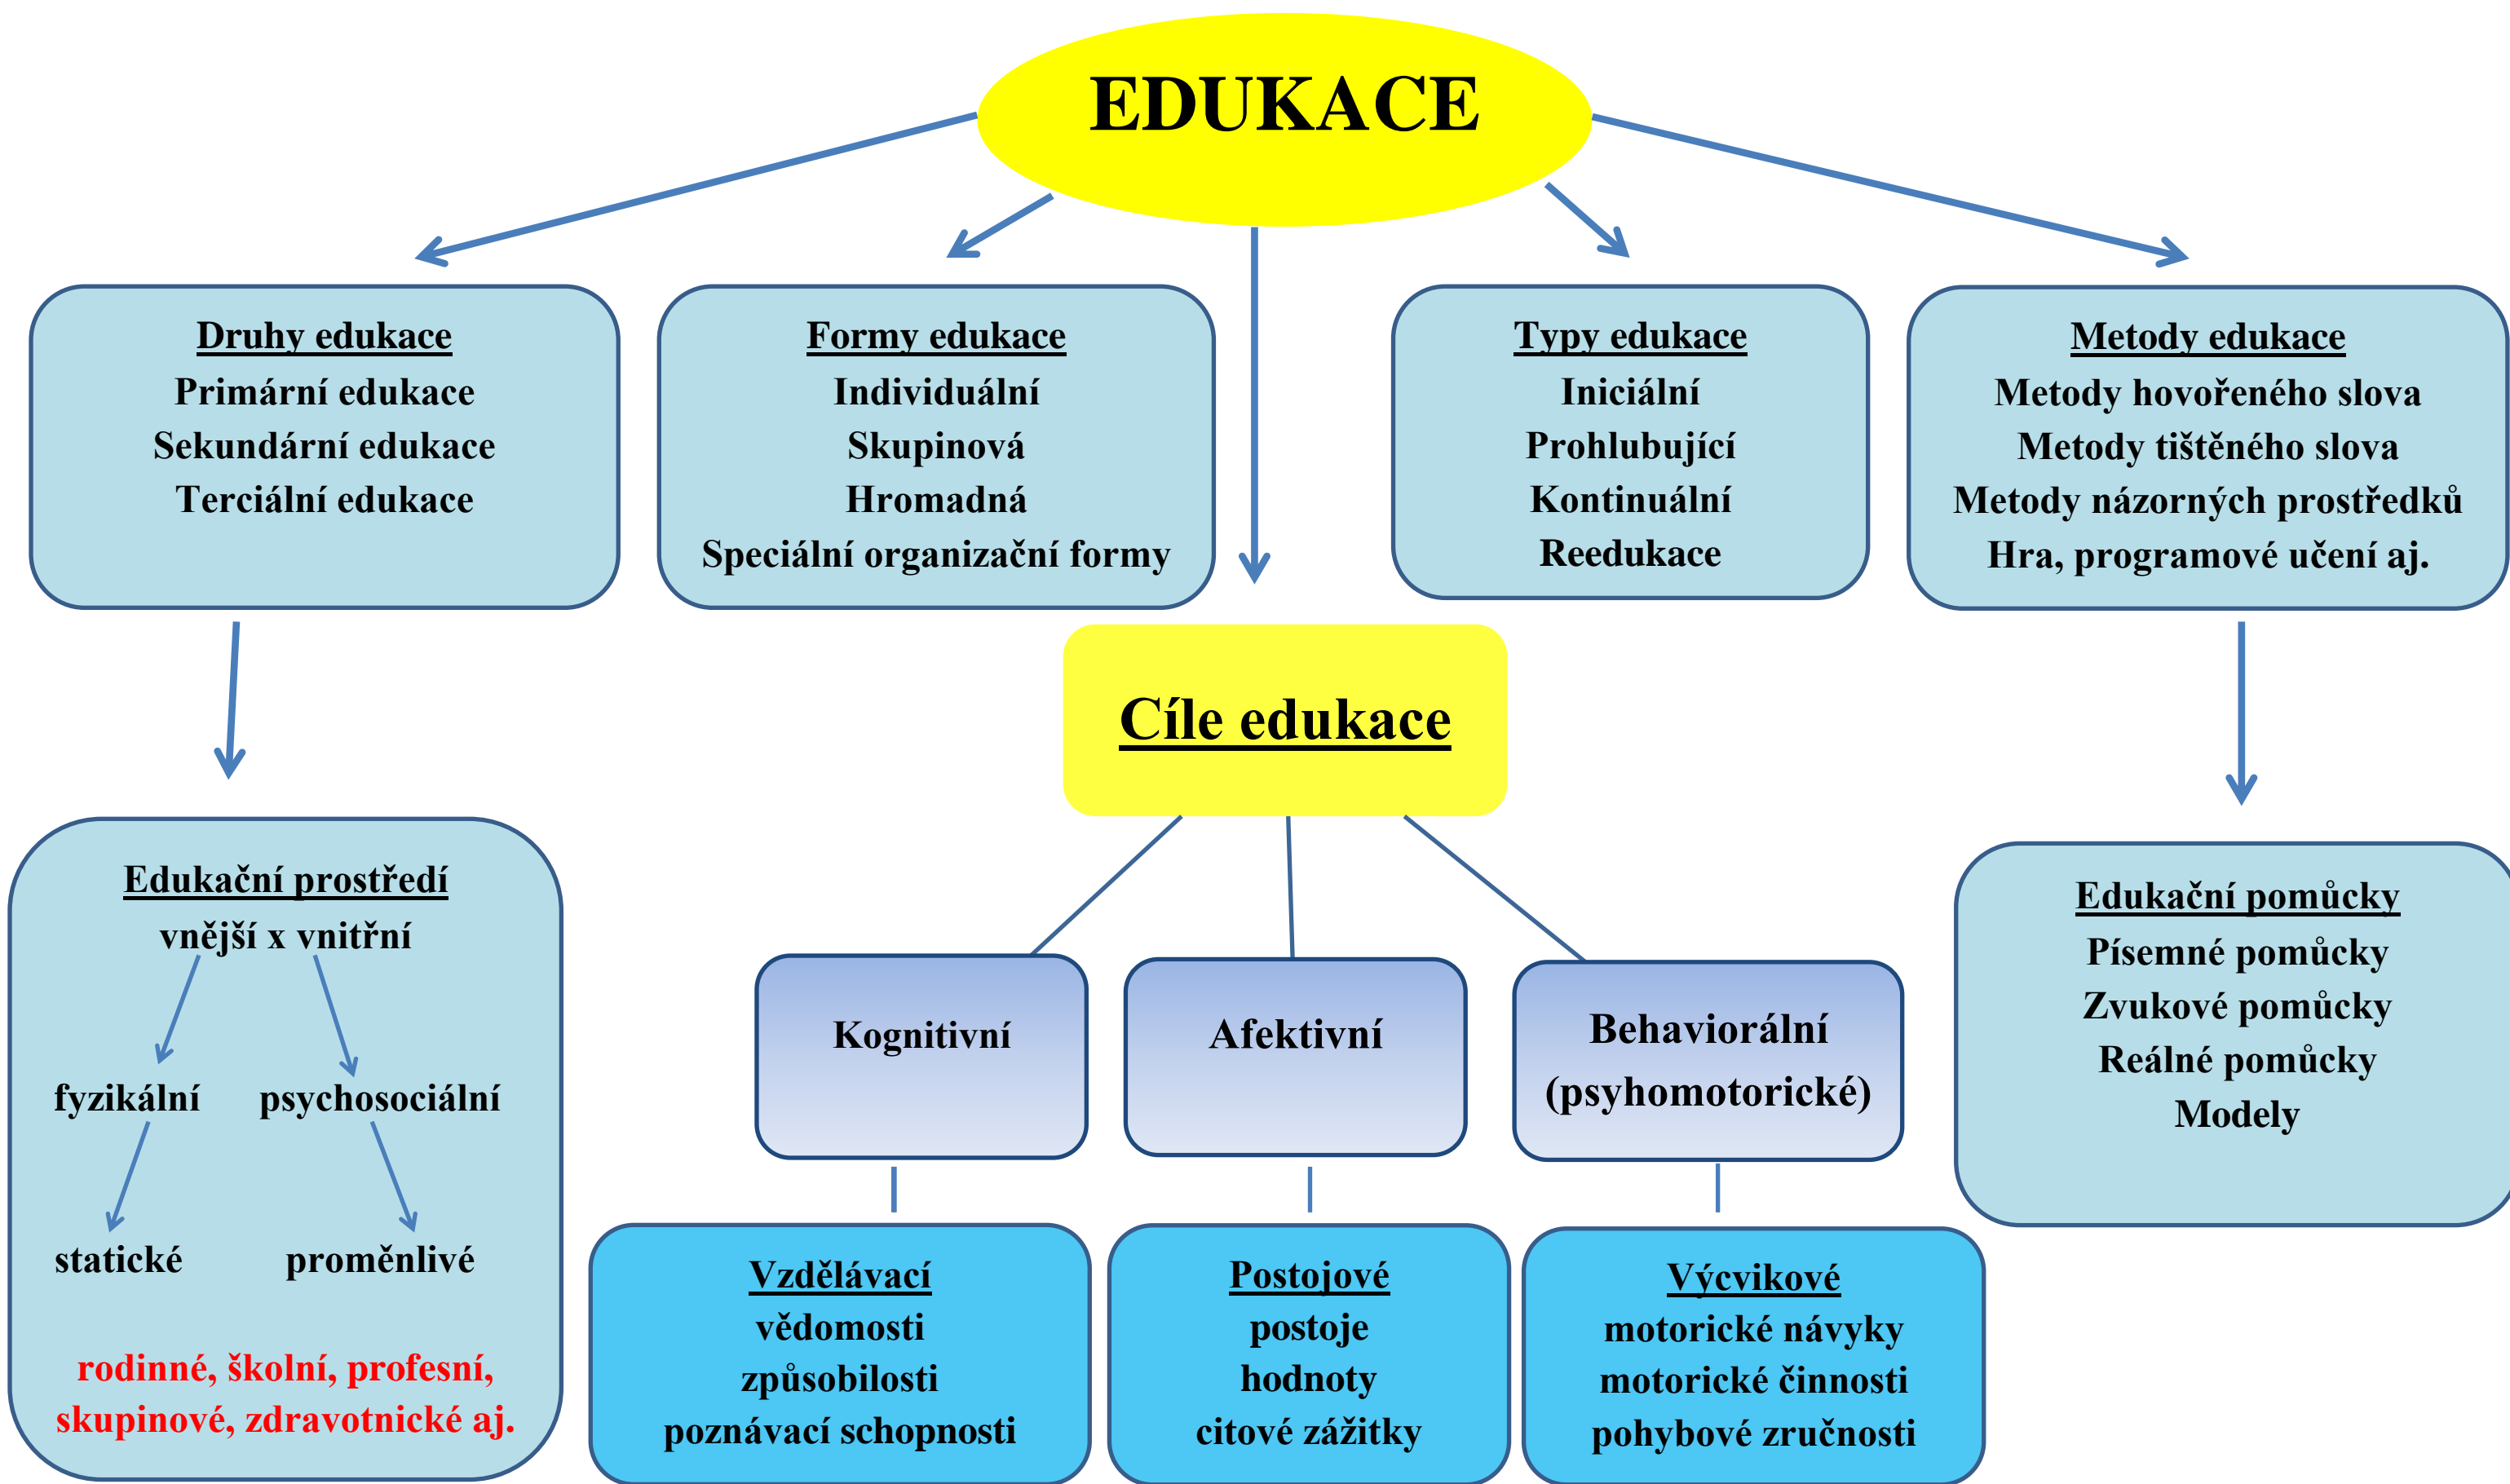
EDUKACE

Druhy edukace
Primární edukace
Sekundární edukace
Terciální edukace

Formy edukace
Individuální
Skupinová
Hromadná
Speciální organizační formy

Typy edukace
Iniciální
Prohlubující
Kontinuální
Reedukace

Metody edukace
Metody hovořeného slova
Metody tištěného slova
Metody názorných prostředků
Hra, programové učení aj.

Cíle edukace

Edukační prostředí
vnější x vnitřní
fyzikální psychosociální
statické proměnlivé
rodinné, školní, profesní, skupinové, zdravotnické aj.

Kognitivní

Afektivní

Behaviorální (psyhomotorické)

Edukační pomůcky
Písemné pomůcky
Zvukové pomůcky
Reálné pomůcky
Modely

Vzdělávací
vědomosti
způsobilosti
poznávací schopnosti

Postojové
postoje
hodnoty
citové zážitky

Výcvikové
motorické návyky
motorické činnosti
pohybové zručnosti